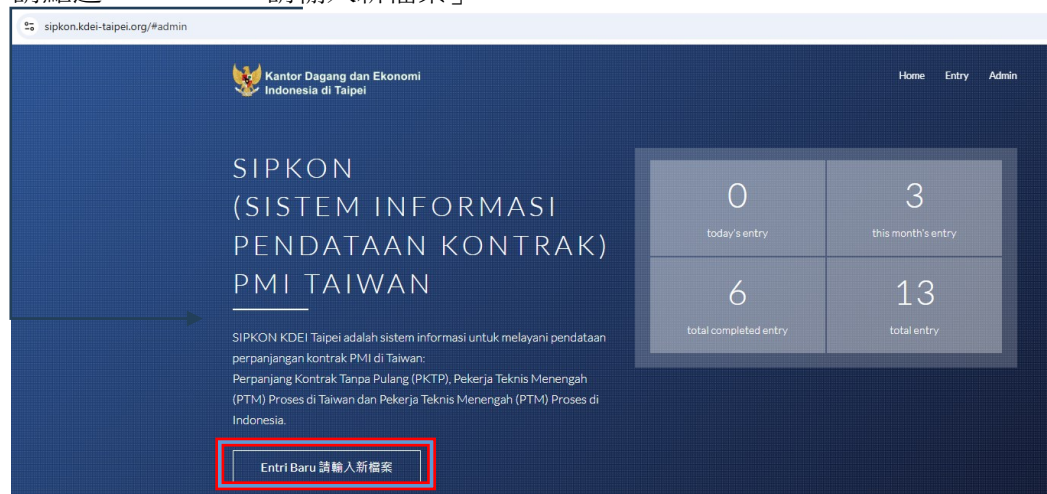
請點選 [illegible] 請輸入新檔案」

sipkon.kdei-taipei.org/#admin

Kantor Dagang dan Ekonomi Indonesia di Taipei

Home Entry Admin

SIPKON (SISTEM INFORMASI PENDATAAN KONTRAK) PMI TAIWAN

SIPKON KDEI Taipei adalah sistem informasi untuk melayani pendataan perpanjangan kontrak PMI di Taiwan:
Perpanjang Kontrak Tanpa Pulang (PKTP), Pekerja Teknis Menengah (PTM) Proses di Taiwan dan Pekerja Teknis Menengah (PTM) Proses di Indonesia.

Entri Baru 請輸入新檔案

| 0 today's entry | 3 this month's entry |
|---|---|
| 6 total completed entry | 13 total entry |